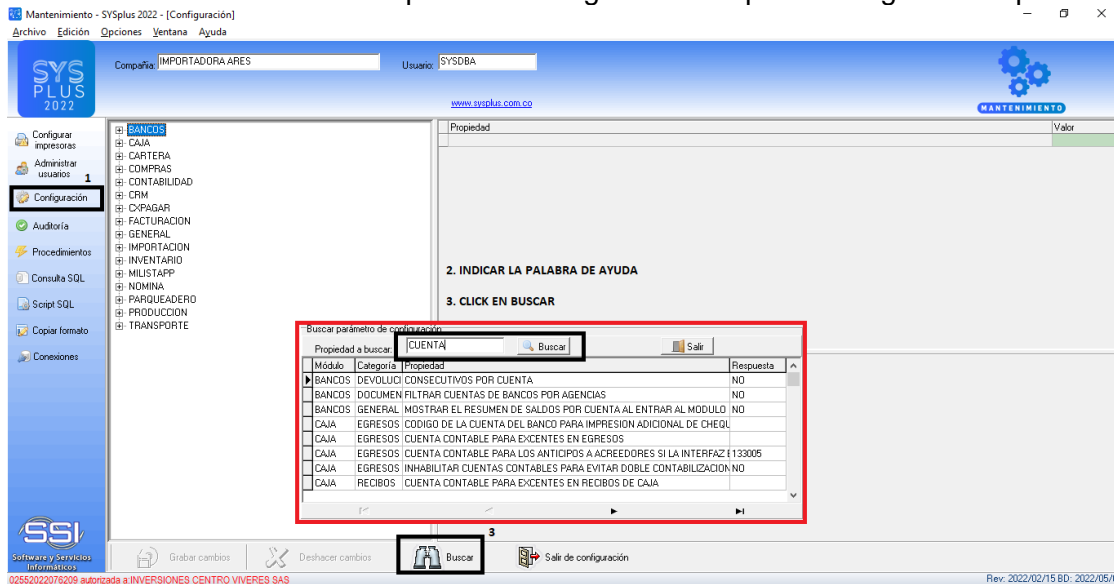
Mantenimiento - SYSplus 2022 - [Configuración]
Archivo Edición Opciones Ventana Ayuda

SYS PLUS 2022

Compañía: IMPORTADORA ARES
Usuario: SYSDBA
www.sysplus.com.co

MANTENIMIENTO

Configurar impresoras
Administrar usuarios
1
Configuración
Auditoría
Procedimientos
Consulta SQL
Script SQL
Copiar formato
Conexiones

BANCOS
CAJA
CARTERA
COMPRAS
CONTABILIDAD
CRM
CXPAGAR
FACTURACION
GENERAL
IMPORTACION
INVENTARIO
MILISTAPP
NOMINA
PARQUEADERO
PRODUCCION
TRANSPORTE

Propiedad
Valor

2. INDICAR LA PALABRA DE AYUDA

3. CLICK EN BUSCAR

Buscar parámetro de configuración
Propiedad a buscar: CUENTA
Buscar
Salir

| Módulo | Categoría | Propiedad | Respuesta |
|---|---|---|---|
| BANCOS | DEVOLUCI | CONSECUTIVOS POR CUENTA | NO |
| BANCOS | DOCUMEN | FILTRAR CUENTAS DE BANCOS POR AGENCIAS | NO |
| BANCOS | GENERAL | MOSTRAR EL RESUMEN DE SALDOS POR CUENTA AL ENTRAR AL MODULO | NO |
| CAJA | EGRESOS | CODIGO DE LA CUENTA DEL BANCO PARA IMPRESION ADICIONAL DE CHEQU | |
| CAJA | EGRESOS | CUENTA CONTABLE PARA EXCENTES EN EGRESOS | |
| CAJA | EGRESOS | CUENTA CONTABLE PARA LOS ANTICIPOS A ACREEDORES SI LA INTERFAZ E | 133005 |
| CAJA | EGRESOS | INHABILITAR CUENTAS CONTABLES PARA EVITAR DOBLE CONTABILIZACION | NO |
| CAJA | RECIBOS | CUENTA CONTABLE PARA EXCENTES EN RECIBOS DE CAJA | |

SSI
Software y Servicios Informáticos

Grabar cambios
Deshacer cambios
3
Buscar
Salir de configuración

02552022076209 autorizada a:INVERSIONES CENTRO VIVERES SAS
Rev: 2022/02/15 BD: 2022/05/